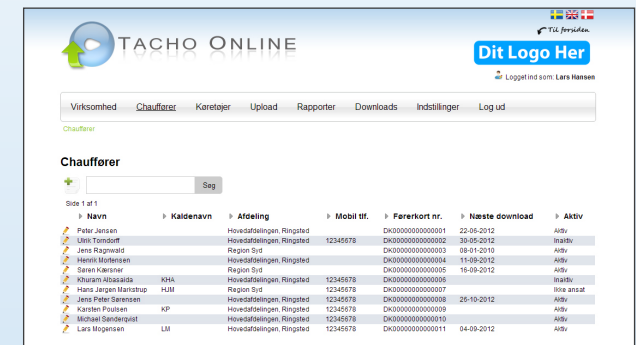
Til forsiden

TACHO ONLINE

Dit Logo Her

Logget ind som: Lars Hansen

Virksomhed Chauffører Køretøjer Upload Rapporter Downloads Indstillinger Log ud

Chauffører

Chauffører

Søg

Side 1 af 1

| Navn | Kaldenavn | Afdeling | Mobil tlf. | Førerkort nr. | Næste download | Aktiv |
|---|---|---|---|---|---|---|
| Peter Jensen | | Hovedafdelingen, Ringsted | | DK00000000000001 | 22-06-2012 | Aktiv |
| Ulrik Torndorff | | Hovedafdelingen, Ringsted | 12345678 | DK00000000000002 | 30-05-2012 | Inaktiv |
| Jens Ragnwald | | Region Syd | | DK00000000000003 | 08-01-2010 | Aktiv |
| Henrik Mortensen | | Hovedafdelingen, Ringsted | | DK00000000000004 | 11-09-2012 | Aktiv |
| Søren Kærsner | | Region Syd | | DK00000000000005 | 16-09-2012 | Aktiv |
| Khuram Albasalda | KHA | Hovedafdelingen, Ringsted | 12345678 | DK00000000000006 | | Inaktiv |
| Hans Jørgen Markstrup | HJM | Region Syd | 12345678 | DK00000000000007 | | Ikke ansat |
| Jens Peter Sørensen | | Hovedafdelingen, Ringsted | 12345678 | DK00000000000008 | 26-10-2012 | Aktiv |
| Karsten Poulsen | KP | Hovedafdelingen, Ringsted | 12345678 | DK00000000000009 | | Aktiv |
| Michael Søndergvist | | Hovedafdelingen, Ringsted | | DK00000000000010 | | Aktiv |
| Lars Mogensen | LM | Hovedafdelingen, Ringsted | 12345678 | DK00000000000011 | 04-09-2012 | Aktiv |